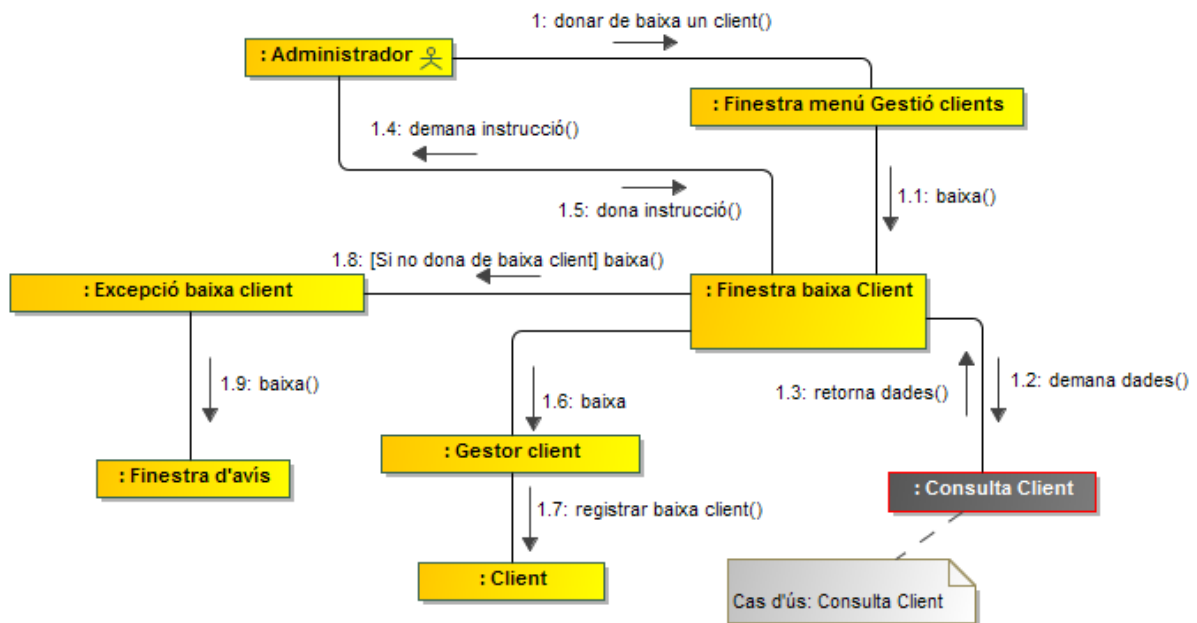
1: donar de baixa un client()

: Administrador

: Finestra menú Gestió clients

1.4: demana instrucció()

1.1: baixa()

1.5: dona instrucció()

1.8: [Si no dona de baixa client] baixa()

: Excepció baixa client

: Finestra baixa Client

1.9: baixa()

1.6: baixa

1.3: retorna dades()

1.2: demana dades()

: Gestor client

: Finestra d'avís

: Consulta Client

1.7: registrar baixa client()

: Client

Cas d'ús: Consulta Client